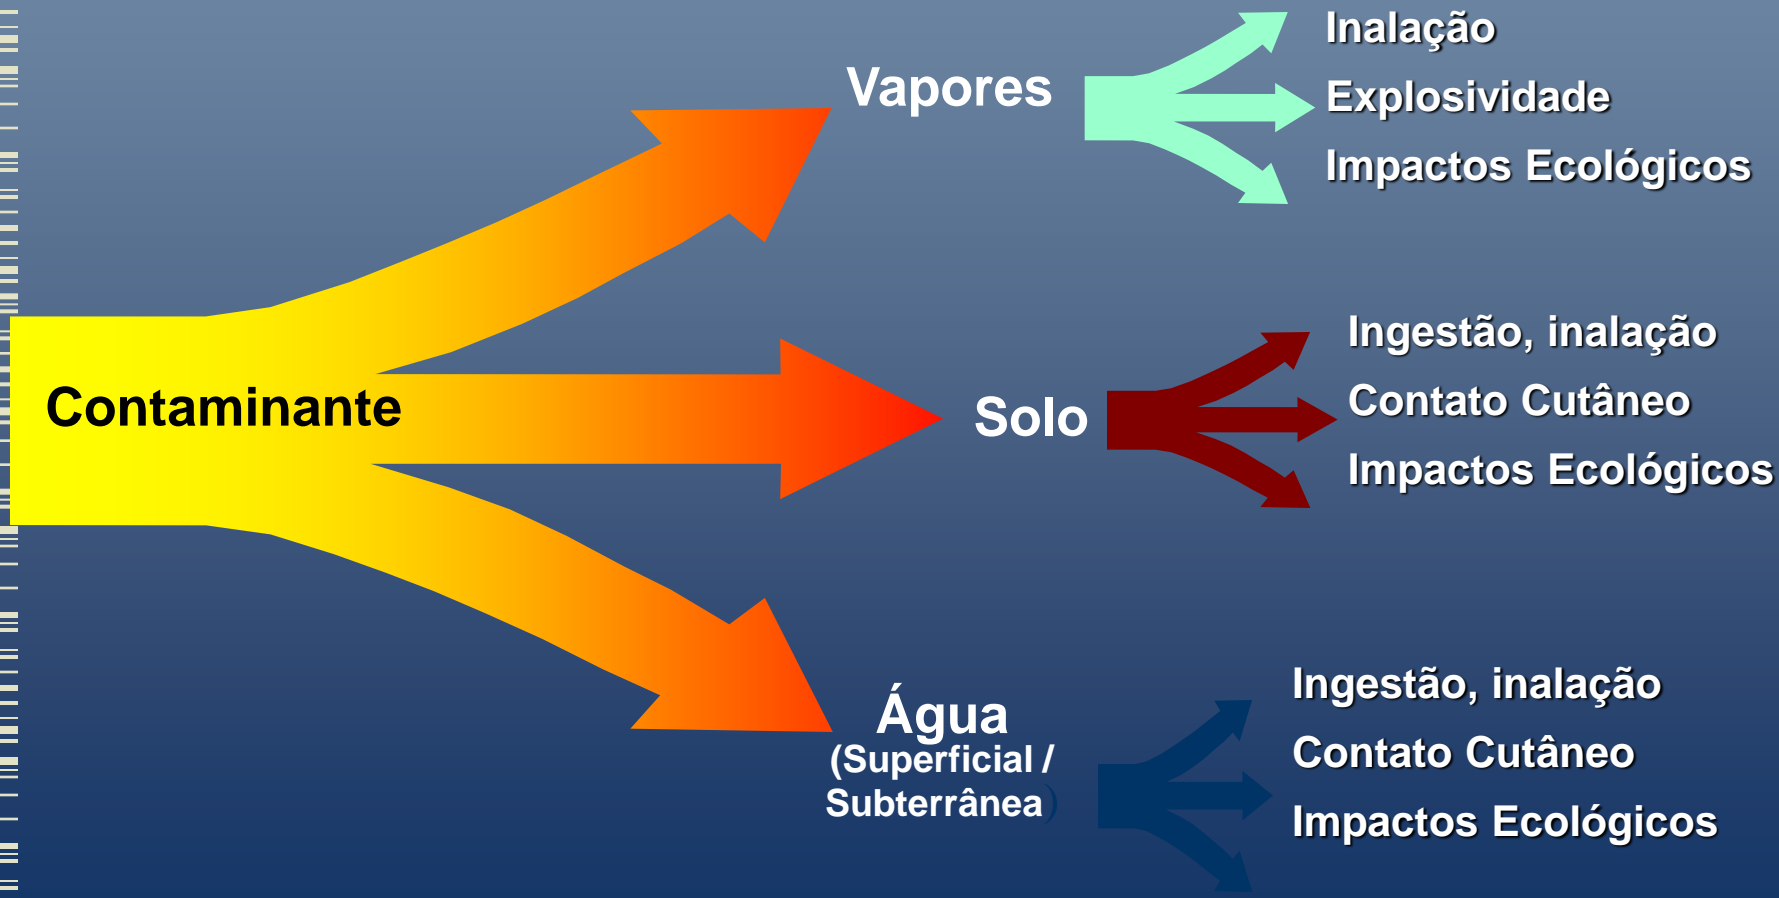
Contaminante

Vapores

Inalação
Explosividade
Impactos Ecológicos

Solo

Ingestão, inalação
Contato Cutâneo
Impactos Ecológicos

Água
(Superficial /
Subterrânea)

Ingestão, inalação
Contato Cutâneo
Impactos Ecológicos